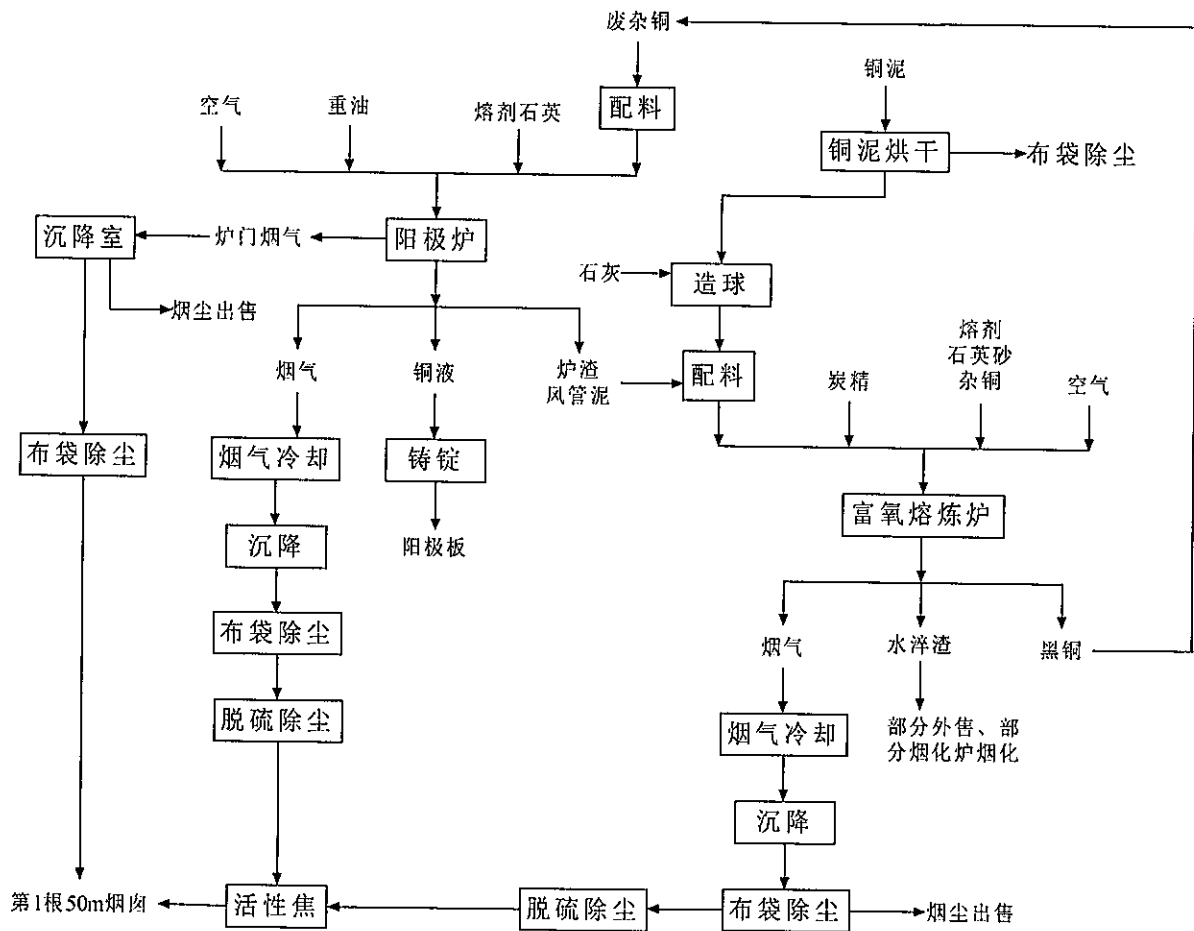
废杂铜

铜泥

空气

重油

熔剂石英

配料

铜泥烘干

布袋除尘

沉降室

炉门烟气

阳极炉

石灰

造球

烟尘出售

熔剂
石英砂
杂铜

烟气

铜液

炉渣
风管泥

配料

炭精

空气

布袋除尘

烟气冷却

铸锭

富氧熔炼炉

沉降

阳极板

布袋除尘

烟气

水淬渣

黑铜

脱硫除尘

烟气冷却

部分外售、部
分烟化炉烟化

沉降

第1根50m烟囱

活性焦

脱硫除尘

布袋除尘

烟尘出售